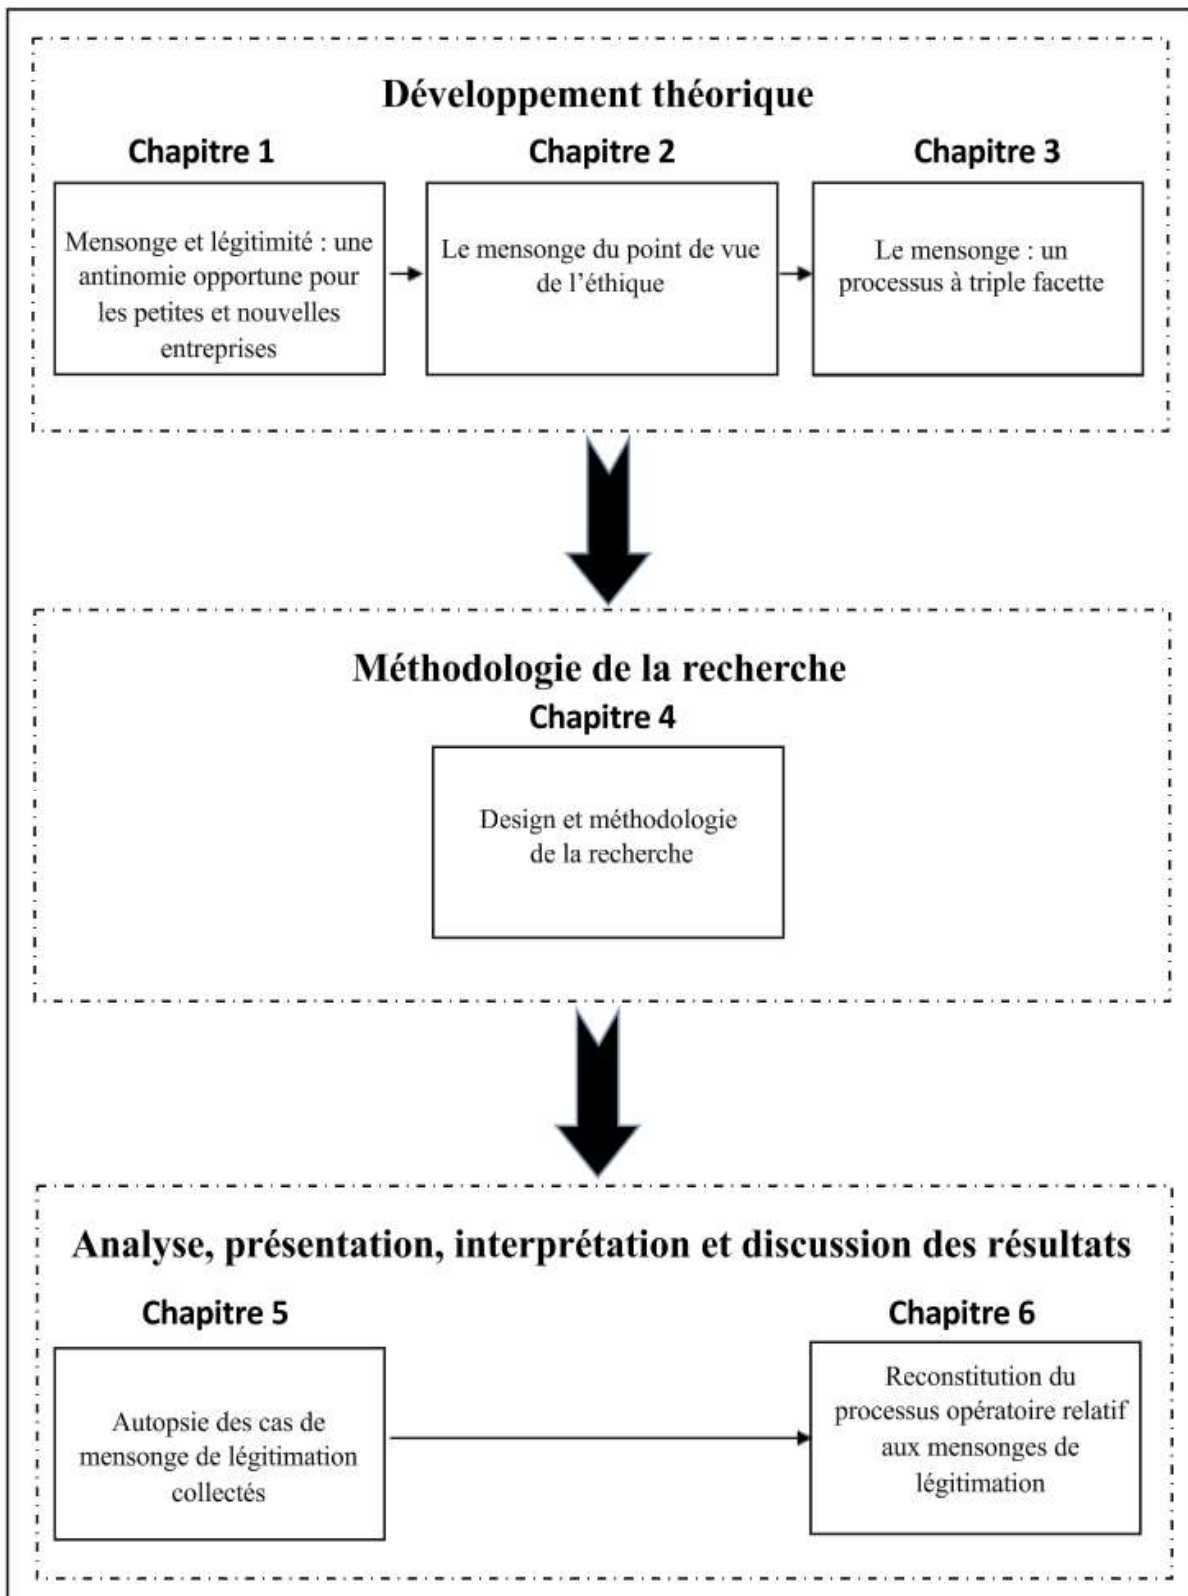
Développement théorique

Chapitre 1

Mensonge et légitimité : une antinomie opportune pour les petites et nouvelles entreprises

Chapitre 2

Le mensonge du point de vue de l'éthique

Chapitre 3

Le mensonge : un processus à triple facette

Méthodologie de la recherche

Chapitre 4

Design et méthodologie de la recherche

Analyse, présentation, interprétation et discussion des résultats

Chapitre 5

Autopsie des cas de mensonge de légitimation collectés

Chapitre 6

Reconstitution du processus opératoire relatif aux mensonges de légitimation